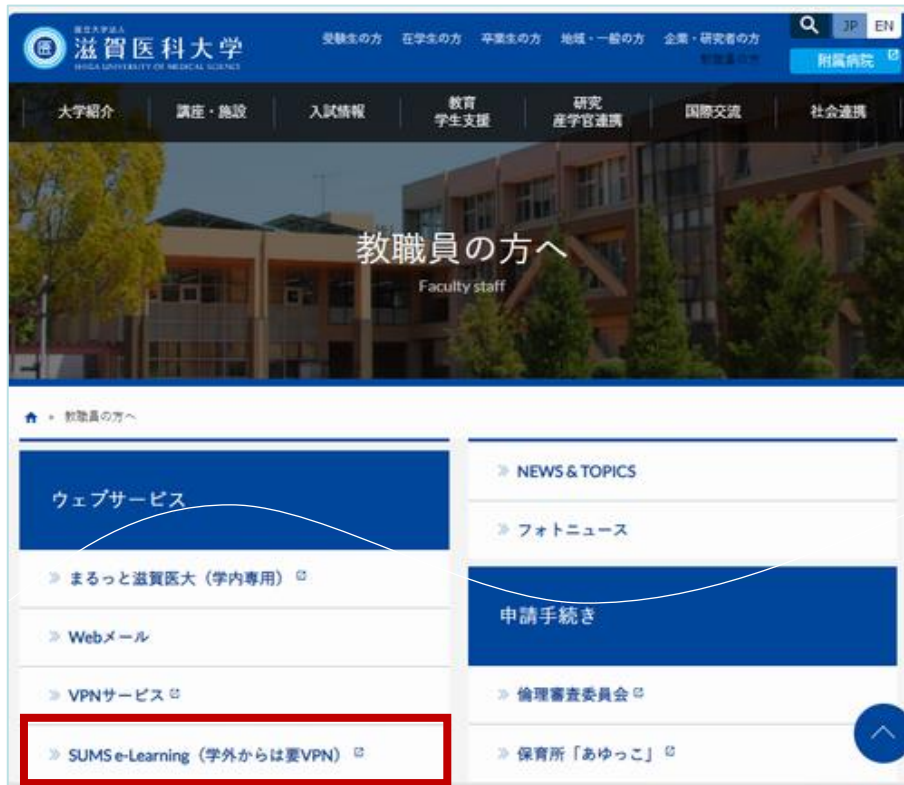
国立大学法人
滋賀医科大学
SHIGA UNIVERSITY OF MEDICAL SCIENCE

受験生の方　在学生の方　卒業生の方　地域・一般の方　企業・研究者の方
教職員の方

JP　EN

附属病院

大学紹介　講座・施設　入試情報　教育 学生支援　研究 産学官連携　国際交流　社会連携

教職員の方へ
Faculty staff

» 教職員の方へ

ウェブサービス

» まるっと滋賀医大（学内専用）

» Webメール

» VPNサービス

» SUMS e-Learning（学外からは要VPN）

» NEWS & TOPICS

» フォトニュース

申請手続き

» 倫理審査委員会

» 保育所「あゆっこ」